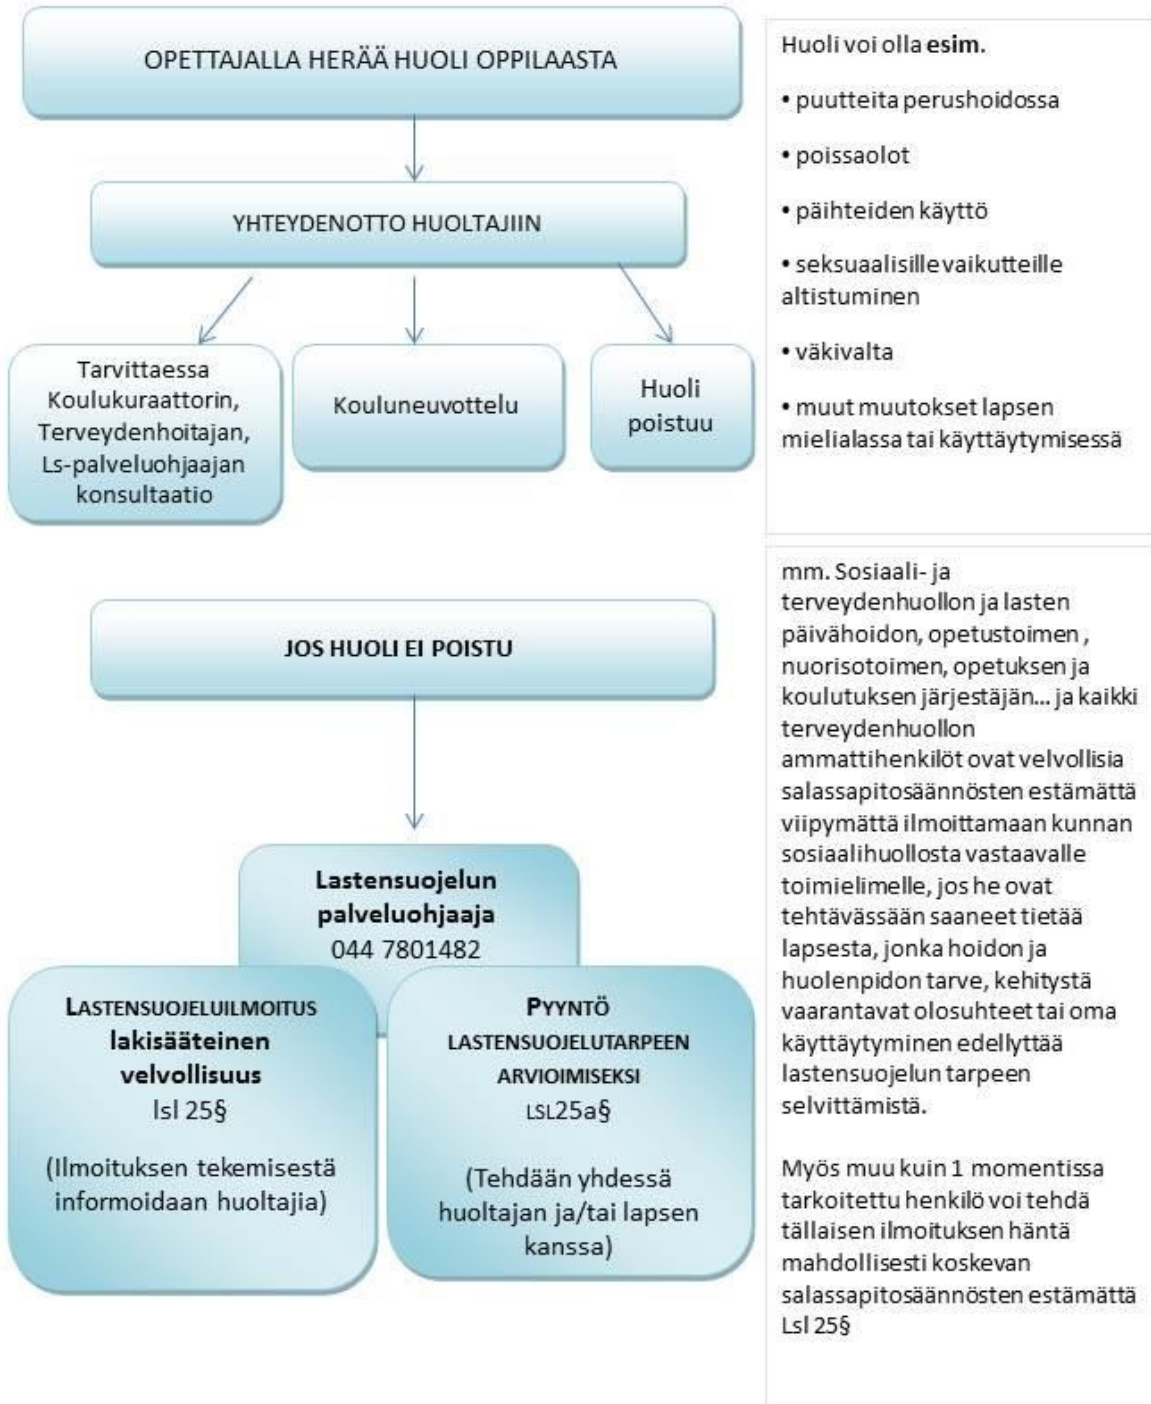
OPETTAJALLA HERÄÄ HUOLI OPPILAASTA

YHTEYDENOTTO HUOLTAJIIN

Tarvittaessa Koulukuraattorin, Terveydenhoitajan, Ls-palveluohjaajan konsultaatio

Kouluneuvottelu

Huoli poistuu

JOS HUOLI EI POISTU

Lastensuojelun palveluohjaaja
044 7801482

LASTENSUOJELUILMOITUS lakisääteinen velvollisuus
lsl 25§

(Ilmoituksen tekemisestä informoidaan huoltajia)

PYYNTÖ LASTENSUOJELUTARPEEN ARVIOIMISEKSI
LSL25a§

(Tehdään yhdessä huoltajan ja/tai lapsen kanssa)

Huoli voi olla esim.

• puutteita perushoidossa

• poissaolot

• päihteiden käyttö

• seksuaalisille vaikutteille altistuminen

• väkivalta

• muut muutokset lapsen mielialassa tai käyttäytymisessä

mm. Sosiaali- ja terveydenhuollon ja lasten päivähoidon, opetustoimen , nuorisotoimen, opetuksen ja koulutuksen järjestäjän... ja kaikki terveydenhuollon ammattihenkilöt ovat velvollisia salassapitosäännösten estämättä viipymättä ilmoittamaan kunnan sosiaalihuollosta vastaavalle toimielimelle, jos he ovat tehtävässään saaneet tietää lapsesta, jonka hoidon ja huolenpidon tarve, kehitystä vaarantavat olosuhteet tai oma käyttäytyminen edellyttää lastensuojelun tarpeen selvittämistä.

Myös muu kuin 1 momentissa tarkoitettu henkilö voi tehdä tällaisen ilmoituksen häntä mahdollisesti koskevan salassapitosäännösten estämättä Lsl 25§